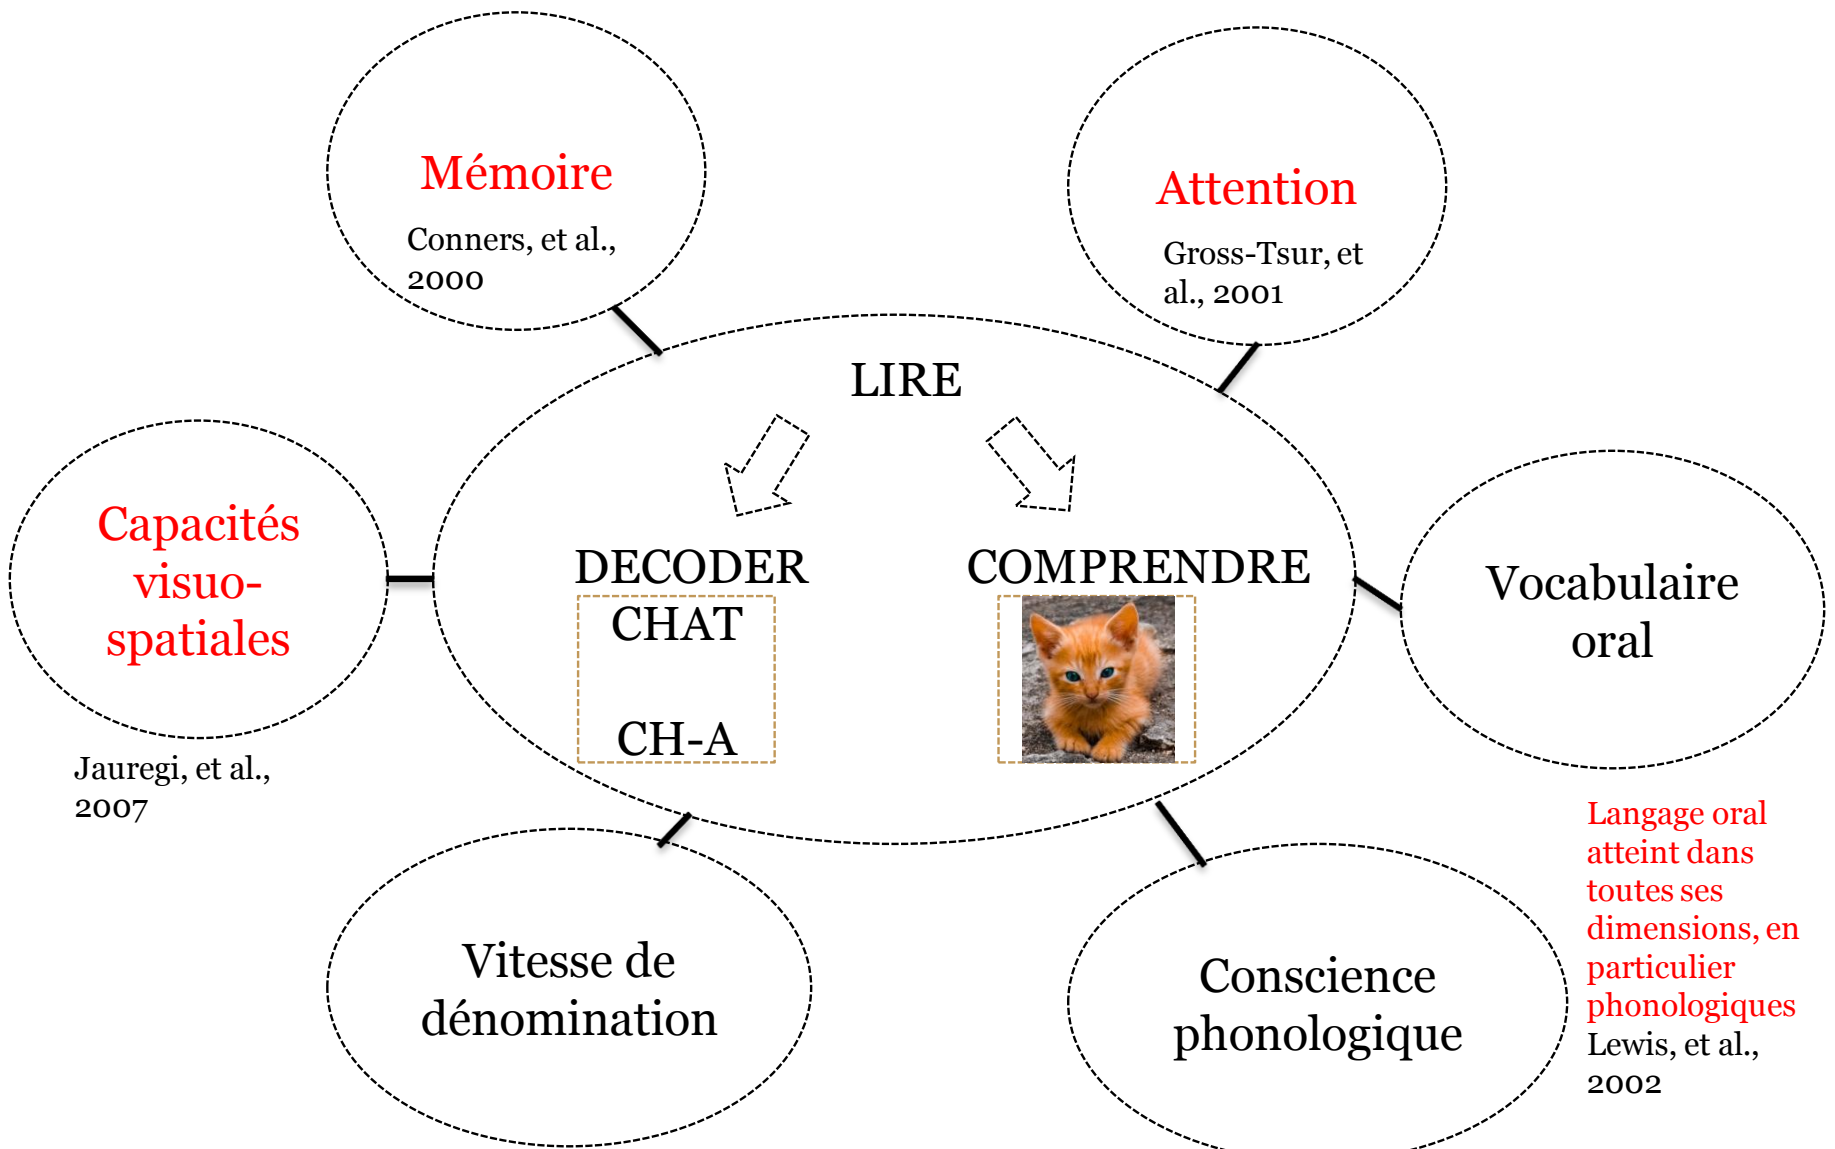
Mémoire

Conners, et al., 2000

Attention

Gross-Tsur, et al., 2001

LIRE

DECODER

CHAT

CH-A

COMPRENDRE

Capacités visuo-spatiales

Jauregi, et al., 2007

Vocabulaire oral

Langage oral atteint dans toutes ses dimensions, en particulier phonologiques

Lewis, et al., 2002

Vitesse de dénomination

Conscience phonologique